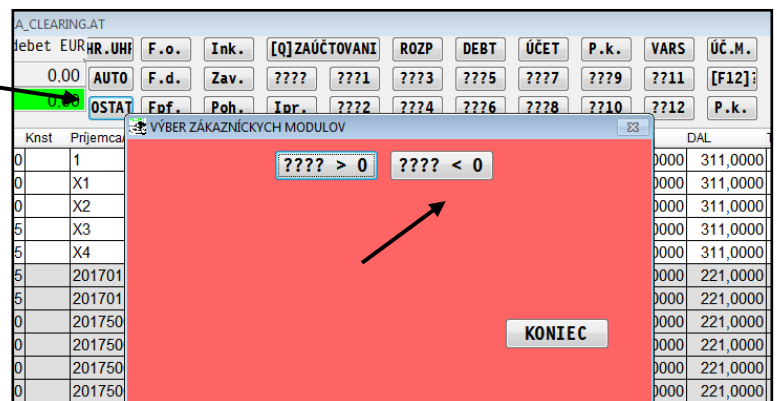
A_CLEARING.AT

debet EUR
0,00
0,00

HR.UHF F.o. Ink. [Q]ZAÚČTOVANI ROZP DEBT ÚČET P.k. VARS ÚČ.M.
AUTO F.d. Zav. ???? ???1 ???3 ???5 ???7 ???9 ??11 [F12]
OSTAT Fpf. Poh. Ipr. ???2 ???4 ???6 ???8 ??10 ??12 P.k.

VÝBER ZÁKAZNÍCKYCH MODULOV

???? > 0
???? < 0

KONIEC

| | Knst | Príjemca | DAL |
|---|---|---|---|
| 0 | | 1 | 0000 311,0000 |
| 0 | | X1 | 0000 311,0000 |
| 0 | | X2 | 0000 311,0000 |
| 5 | | X3 | 0000 311,0000 |
| 5 | | X4 | 0000 311,0000 |
| 5 | | 201701 | 0000 221,0000 |
| 5 | | 201701 | 0000 221,0000 |
| 0 | | 201750 | 0000 221,0000 |
| 0 | | 201750 | 0000 221,0000 |
| 0 | | 201750 | 0000 221,0000 |
| 0 | | 201750 | 0000 221,0000 |
| 0 | | 201750 | 0000 221,0000 |